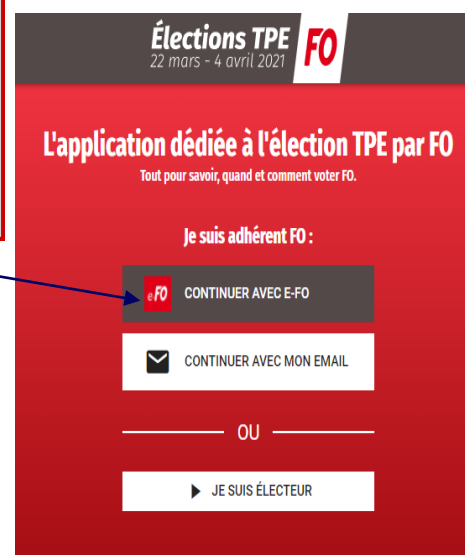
Élections TPE
22 mars - 4 avril 2021

FO

L'application dédiée à l'élection TPE par FO

Tout pour savoir, quand et comment voter FO.

Je suis adhérent FO :

e FO CONTINUER AVEC E-FO

CONTINUER AVEC MON EMAIL

OU

JE SUIS ÉLECTEUR